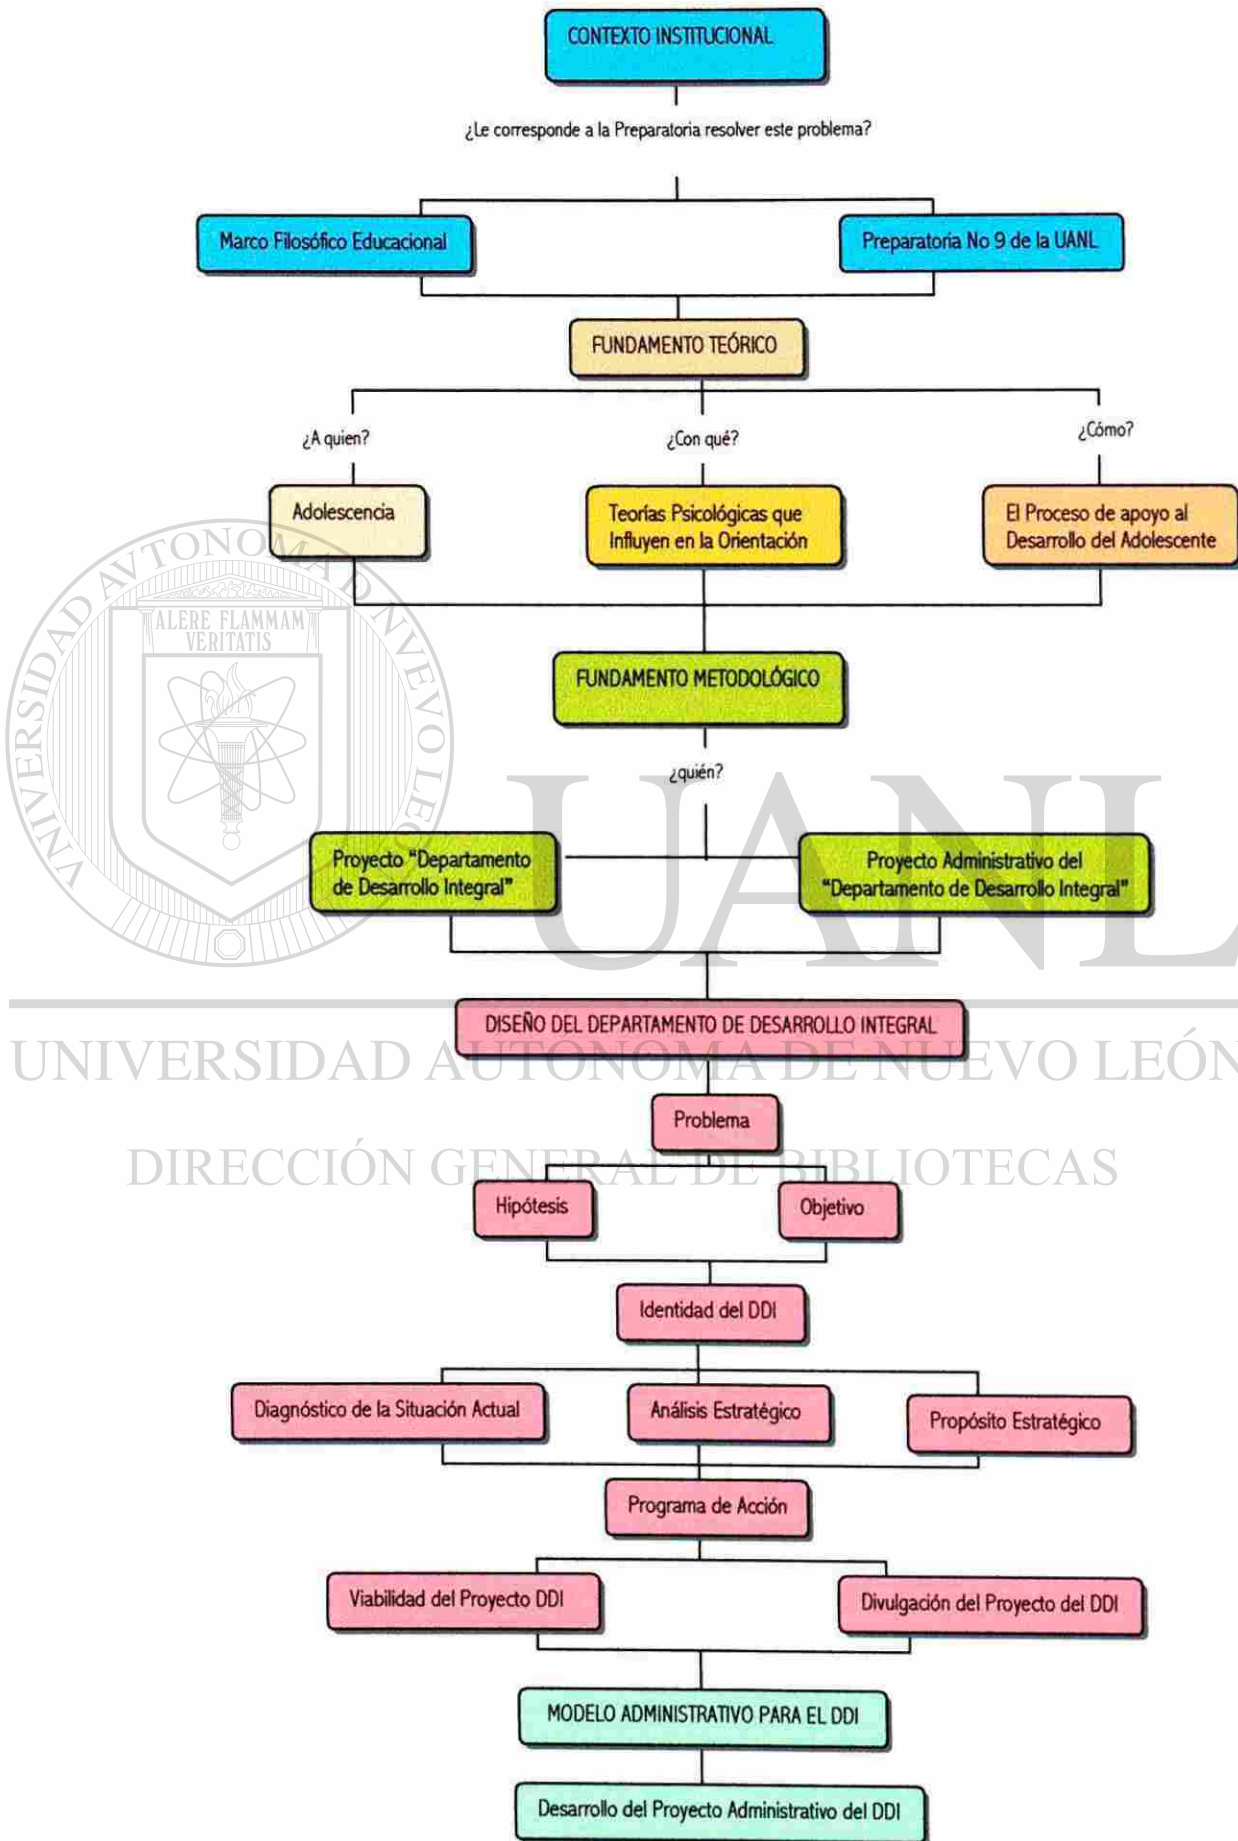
CONTEXTO INSTITUCIONAL

¿Le corresponde a la Preparatoria resolver este problema?

Marco Filosófico Educacional

Preparatoria No 9 de la UANL

FUNDAMENTO TEÓRICO

¿A quien?

¿Con qué?

¿Cómo?

Adolescencia

Teorías Psicológicas que Influyen en la Orientación

El Proceso de apoyo al Desarrollo del Adolescente

UNIVERSIDAD AUTÓNOMA DE NUEVO LEÓN

ALERE FLAMMAM VERITATIS

FUNDAMENTO METODOLÓGICO

¿quién?

UANL

Proyecto "Departamento de Desarrollo Integral"

Proyecto Administrativo del "Departamento de Desarrollo Integral"

DISEÑO DEL DEPARTAMENTO DE DESARROLLO INTEGRAL

UNIVERSIDAD AUTÓNOMA DE NUEVO LEÓN

Problema

DIRECCIÓN GENERAL DE BIBLIOTECAS

Hipótesis

Objetivo

Identidad del DDI

Diagnóstico de la Situación Actual

Análisis Estratégico

Propósito Estratégico

Programa de Acción

Viabilidad del Proyecto DDI

Divulgación del Proyecto del DDI

MODELO ADMINISTRATIVO PARA EL DDI

Desarrollo del Proyecto Administrativo del DDI